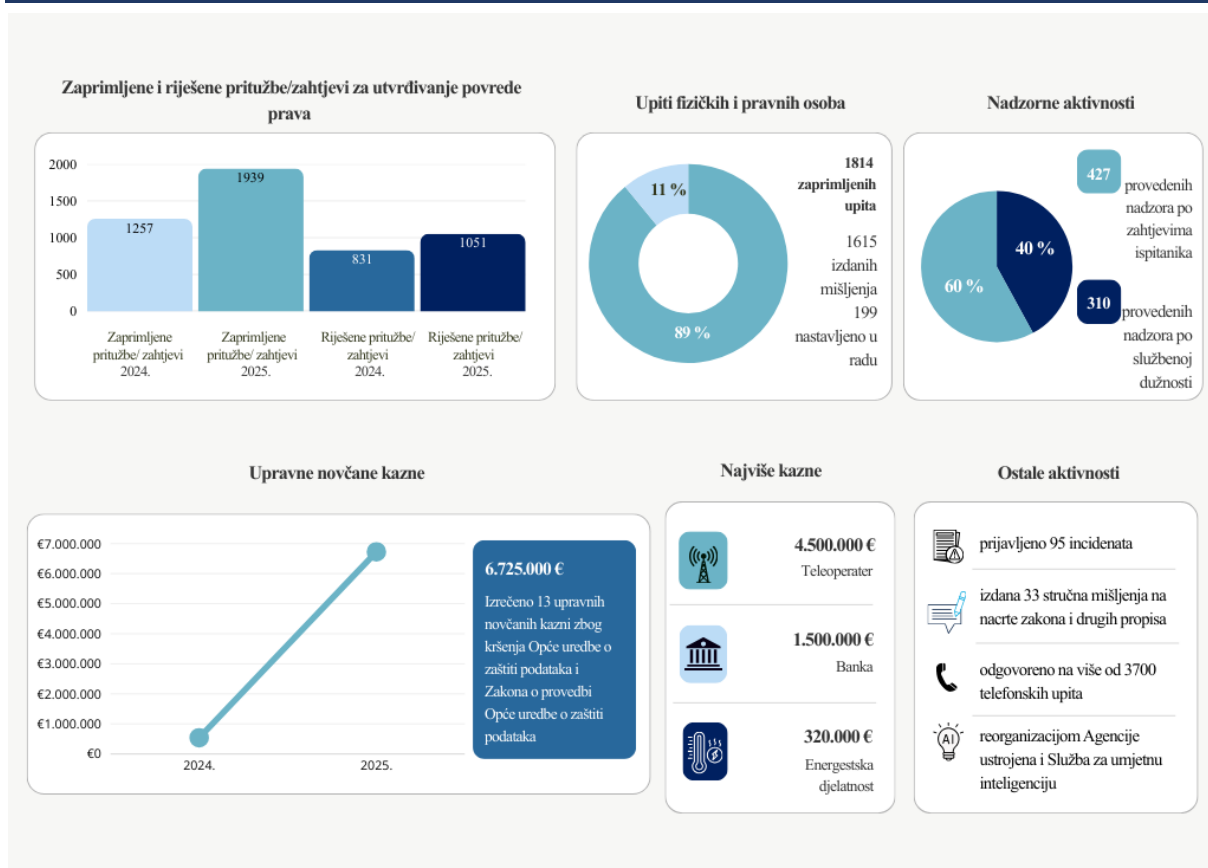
Zaprimljene i riješene pritužbe/zahtjevi za utvrđivanje povrede prava

2000
1500
1000
500
0

1257
1939
831
1051

Zaprimljene pritužbe/ zahtjevi 2024.
Zaprimljene pritužbe/ zahtjevi 2025.
Riješene pritužbe/ zahtjevi 2024.
Riješene pritužbe/ zahtjevi 2025.

Upiti fizičkih i pravnih osoba

11 %
89 %

1814 zaprimljenih upita

1615 izdanih mišljenja
199 nastavljeno u radu

Nadzorne aktivnosti

40 %
60 %

427 provedenih nadzora po zahtjevima ispitanika

310 provedenih nadzora po službenoj dužnosti

Upravne novčane kazne

€7.000.000
€6.000.000
€5.000.000
€4.000.000
€3.000.000
€2.000.000
€1.000.000
€0
2024.
2025.

6.725.000 €

Izrečeno 13 upravnih novčanih kazni zbog kršenja Opće uredbe o zaštiti podataka i Zakona o provedbi Opće uredbe o zaštiti podataka

Najviše kazne

4.500.000 €
Teleoperater

1.500.000 €
Banka

320.000 €
Energestska djelatnost

Ostale aktivnosti

prijavljeno 95 incidenata

izdana 33 stručna mišljenja na nacrte zakona i drugih propisa

odgovoreno na više od 3700 telefonskih upita

AI

reorganizacijom Agencije ustrojena i Služba za umjetnu inteligenciju